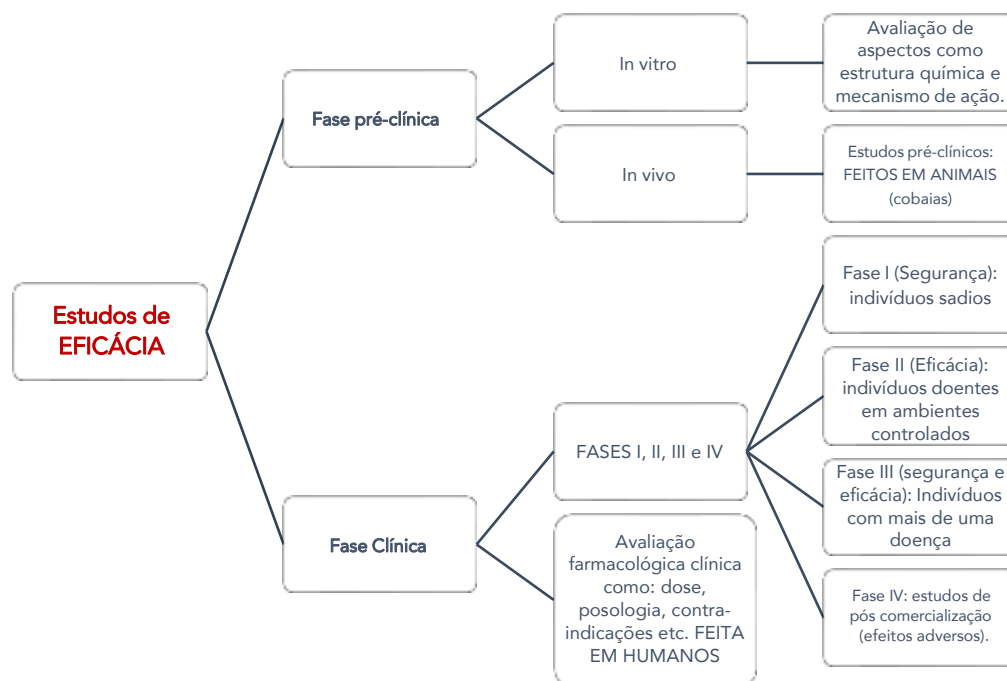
Estudos de EFICÁCIA

Fase pré-clínica

In vitro

Avaliação de aspectos como estrutura química e mecanismo de ação.

In vivo

Estudos pré-clínicos: FEITOS EM ANIMAIS (cobaias)

Fase Clínica

FASES I, II, III e IV

Fase I (Segurança): indivíduos sadios

Fase II (Eficácia): indivíduos doentes em ambientes controlados

Fase III (segurança e eficácia): Indivíduos com mais de uma doença

Fase IV: estudos de pós comercialização (efeitos adversos).

Avaliação farmacológica clínica como: dose, posologia, contra-indicações etc. FEITA EM HUMANOS